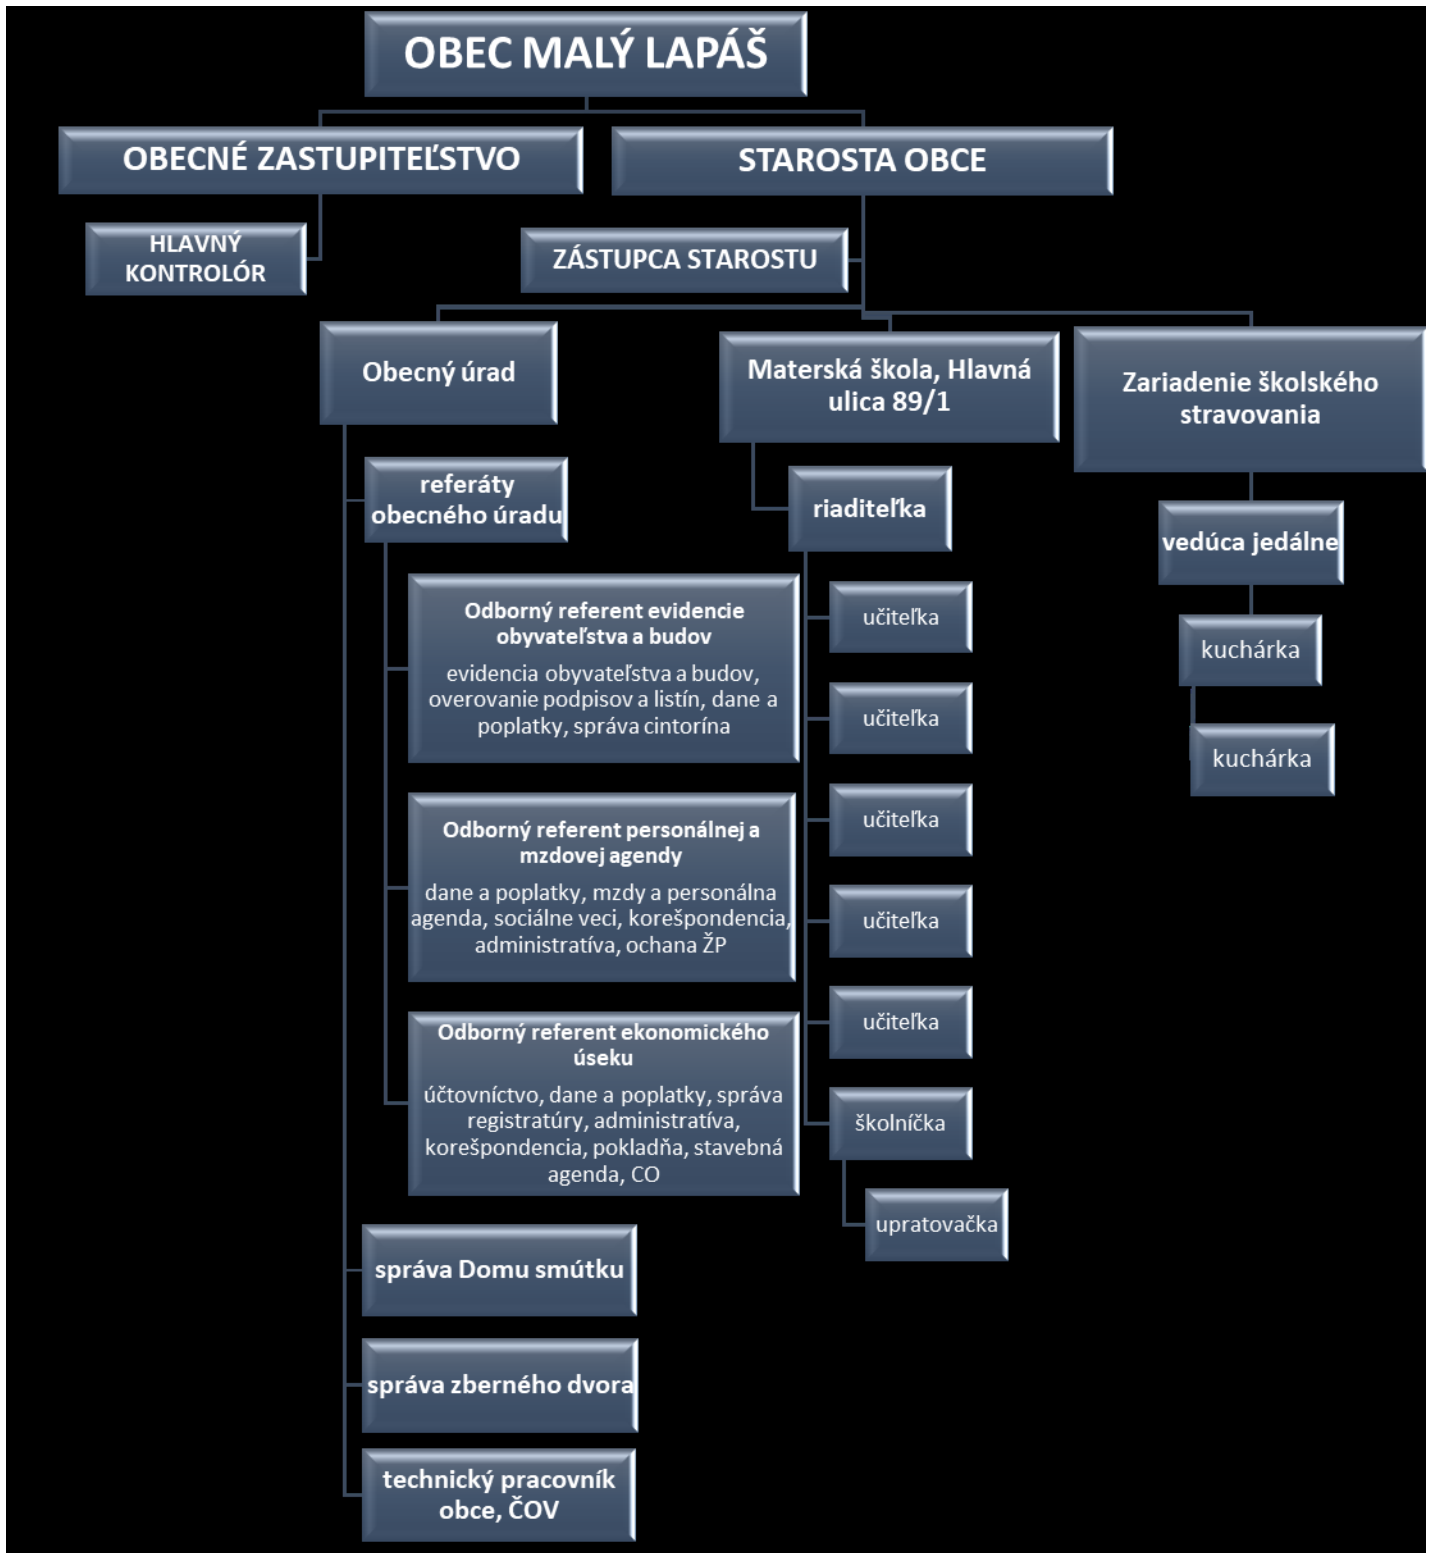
OBEC MALÝ LAPÁŠ

OBECNÉ ZASTUPITEĽSTVO

STAROSTA OBCE

HLAVNÝ KONTROLÓR

ZÁSTUPCA STAROSTU

Obecný úrad

Materská škola, Hlavná ulica 89/1

Zariadenie školského stravovania

referáty obecného úradu

riaditeľka

vedúca jedálne

Odborný referent evidencie obyvateľstva a budov

evidencia obyvateľstva a budov, overovanie podpisov a listín, dane a poplatky, správa cintorína

učiteľka

učiteľka

kuchárka

kuchárka

Odborný referent personálnej a mzdovej agendy

dane a poplatky, mzdy a personálna agenda, sociálne veci, korešpondencia, administratíva, ochana ŽP

učiteľka

učiteľka

Odborný referent ekonomického úseku

účtovníctvo, dane a poplatky, správa registratúry, administratíva, korešpondencia, pokladňa, stavebná agenda, CO

učiteľka

školníčka

upratovačka

správa Domu smútku

správa zberného dvora

technický pracovník obce, ČOV